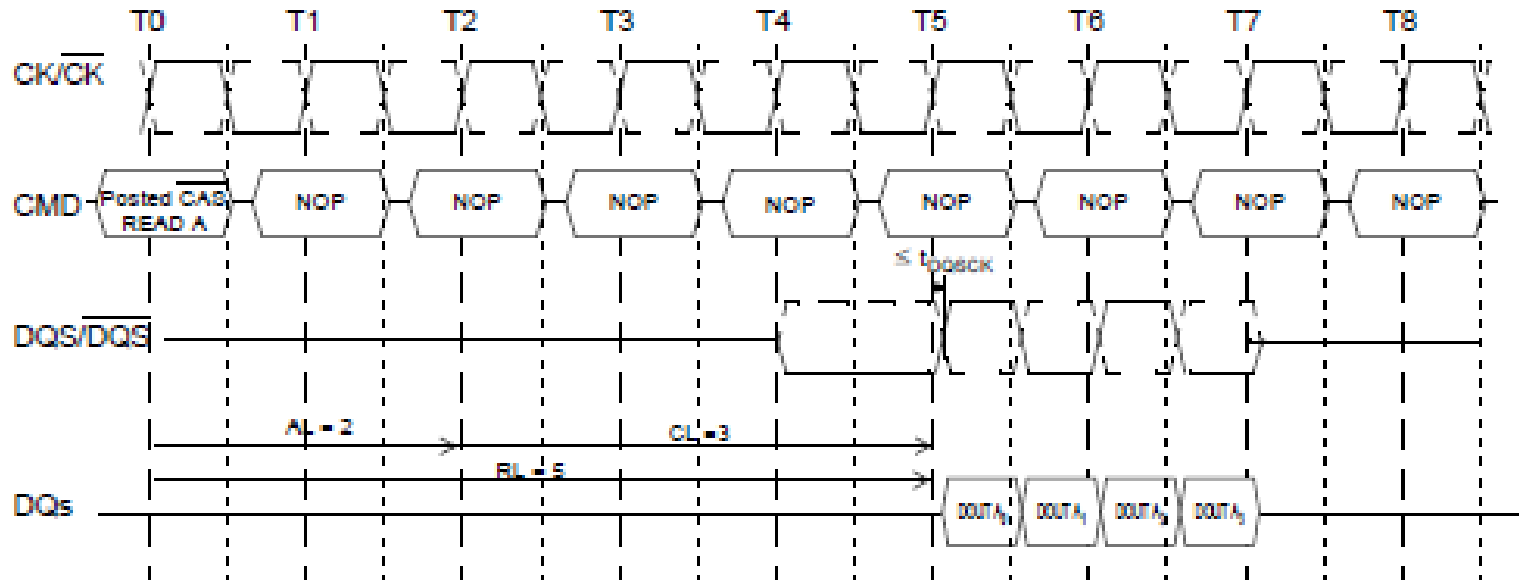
T0 T1 T2 T3 T4 T5 T6 T7 T8

$CK/\overline{CK}$

CMD

Posted $\overline{CAS}$ READ A

NOP NOP NOP NOP NOP NOP NOP NOP

$\leq t_{DQSCK}$

$DQS/\overline{DQS}$

AL = 2

CL = 3

RL = 5

DQs

$DOUTA_0$ $DOUTA_1$ $DOUTA_2$ $DOUTA_3$